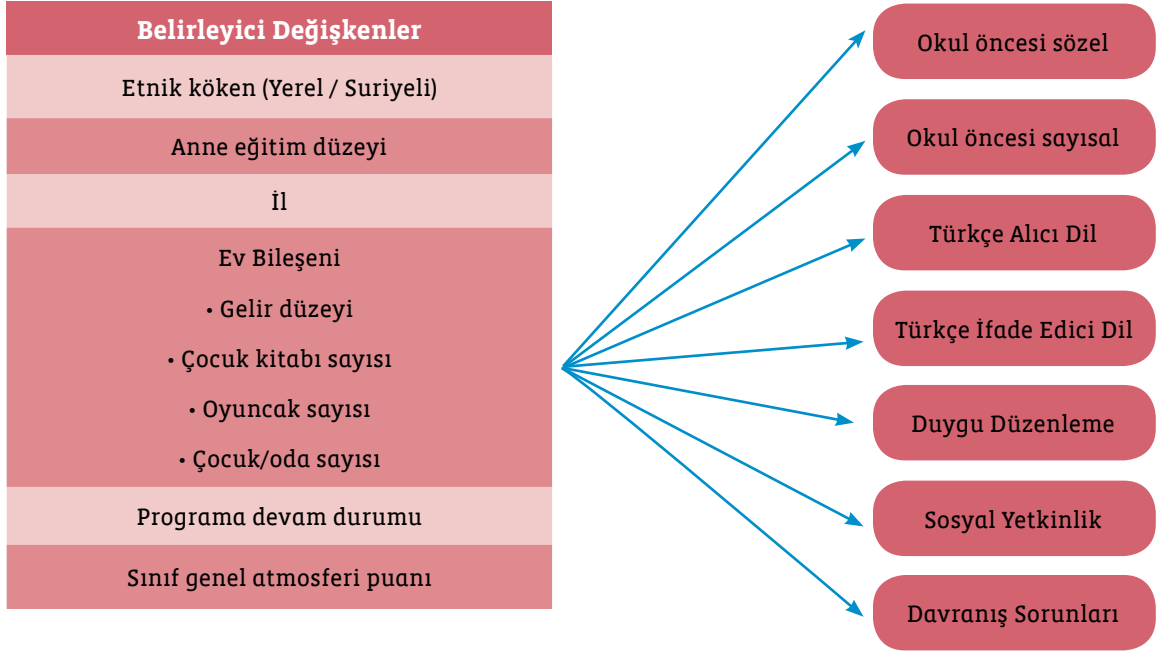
Belirleyici Değişkenler

Etnik köken (Yerel / Suriyeli)

Anne eğitim düzeyi

İl

Ev Bileşeni
• Gelir düzeyi
• Çocuk kitabı sayısı
• Oyuncak sayısı
• Çocuk/oda sayısı

Programa devam durumu

Sınıf genel atmosferi puanı

Okul öncesi sözel

Okul öncesi sayısal

Türkçe Alıcı Dil

Türkçe İfade Edici Dil

Duygu Düzenleme

Sosyal Yetkinlik

Davranış Sorunları